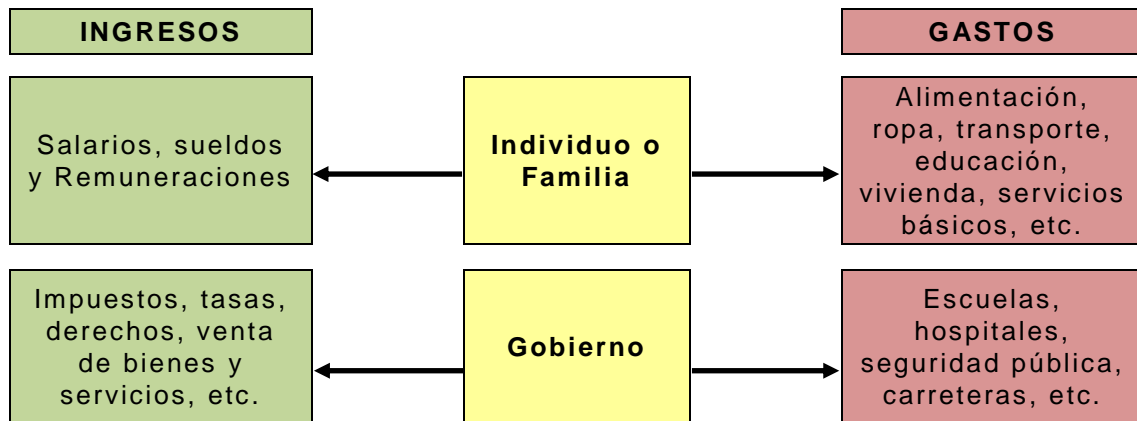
INGRESOS

GASTOS

Salarios, sueldos y Remuneraciones

Individuo o Familia

Alimentación, ropa, transporte, educación, vivienda, servicios básicos, etc.

Impuestos, tasas, derechos, venta de bienes y servicios, etc.

Gobierno

Escuelas, hospitales, seguridad pública, carreteras, etc.